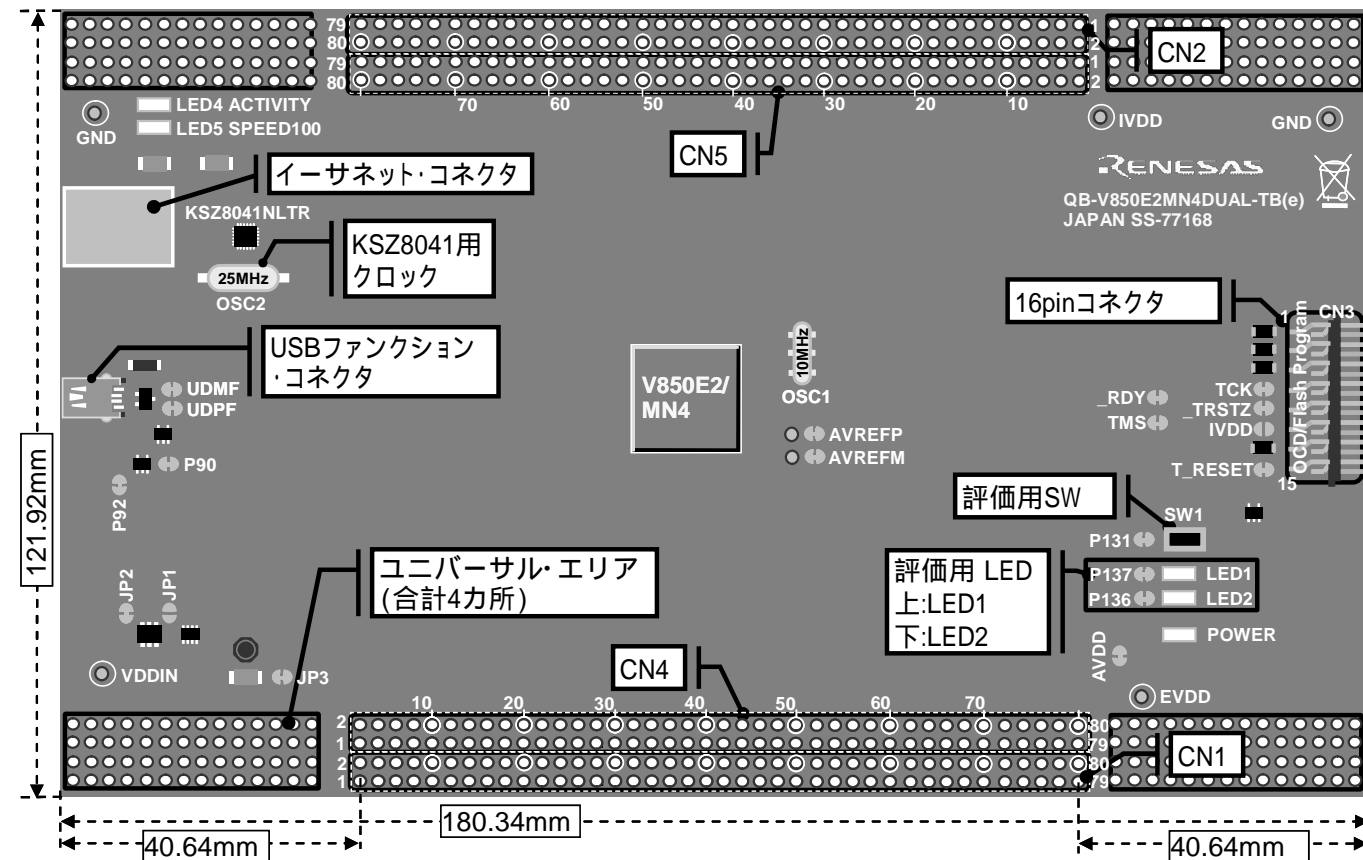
79
80
79
80
70
60
50
40
30
20
10
1
2
1
2
CN2
LED4 ACTIVITY
LED5 SPEED100
GND
IVDD
GND
CN5
イーサネット·コネクタ
RENESAS
QB-V850E2MN4DUAL-TB(e)
JAPAN SS-77168
KSZ8041NLTR
KSZ8041用
クロック
25MHz
OSC2
16pinコネクタ
1
CN3
OCD/Flash Program
USBファンクション
·コネクタ
UDMF
UDPF
V850E2/
MN4
10MHz
OSC1
_RDY
TMS
TCK
_TRSTZ
IVDD
AVREFP
AVREFM
P90
T_RESET
15
P92
121.92mm
評価用SW
SW1
P131
ユニバーサル·エリア
(合計4カ所)
JP2
JP1
評価用 LED
上:LED1
下:LED2
P137
LED1
P136
LED2
POWER
VDDIN
JP3
CN4
AVDD
EVDD
10
20
30
40
50
60
70
2
1
2
1
80
79
80
79
CN1
40.64mm
180.34mm
40.64mm